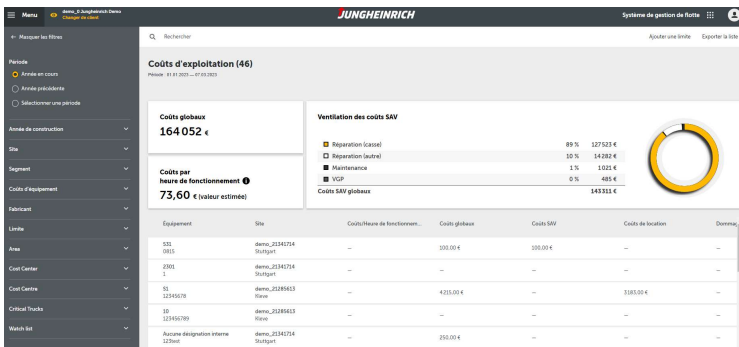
Menu demo_0 Jungheinrich Demo Changer de client

JUNGHEINRICH

Système de gestion de flotte

← Masquer les filtres

Rechercher

Ajouter une limite Exporter la liste

Période

Année en cours

Année précédente

Sélectionner une période

Année de construction

Site

Segment

Coûts d'équipement

Fabricant

Limite

Area

Cost Center

Cost Centre

Critical Trucks

Watch list

Coûts d'exploitation (46)

Période : 01.01.2023 — 07.03.2023

Coûts globaux

164 052 €

Coûts par heure de fonctionnement

73,60 € (valeur estimée)

Ventilation des coûts SAV

| | | |
|---|---|---|
| Réparation (casse) | 89 % | 127 523 € |
| Réparation (autre) | 10 % | 14 282 € |
| Maintenance | 1 % | 1 021 € |
| VGP | 0 % | 485 € |
| Coûts SAV globaux | | 143 311 € |

| Équipement | Site | Coûts/Heure de fonctionnem... | Coûts globaux | Coûts SAV | Coûts de location | Domma |
|---|---|---|---|---|---|---|
| 531 0815 | demo_21341714 Stuttgart | – | 100,00 € | 100,00 € | – | – |
| 2301 1 | demo_21341714 Stuttgart | – | – | – | – | – |
| 51 12345678 | demo_21285613 Kleve | – | 4215,00 € | – | 3185,00 € | – |
| 10 123456789 | demo_21285613 Kleve | – | – | – | – | – |
| Aucune désignation interne 123test | demo_21341714 Stuttgart | – | 250,00 € | – | – | – |